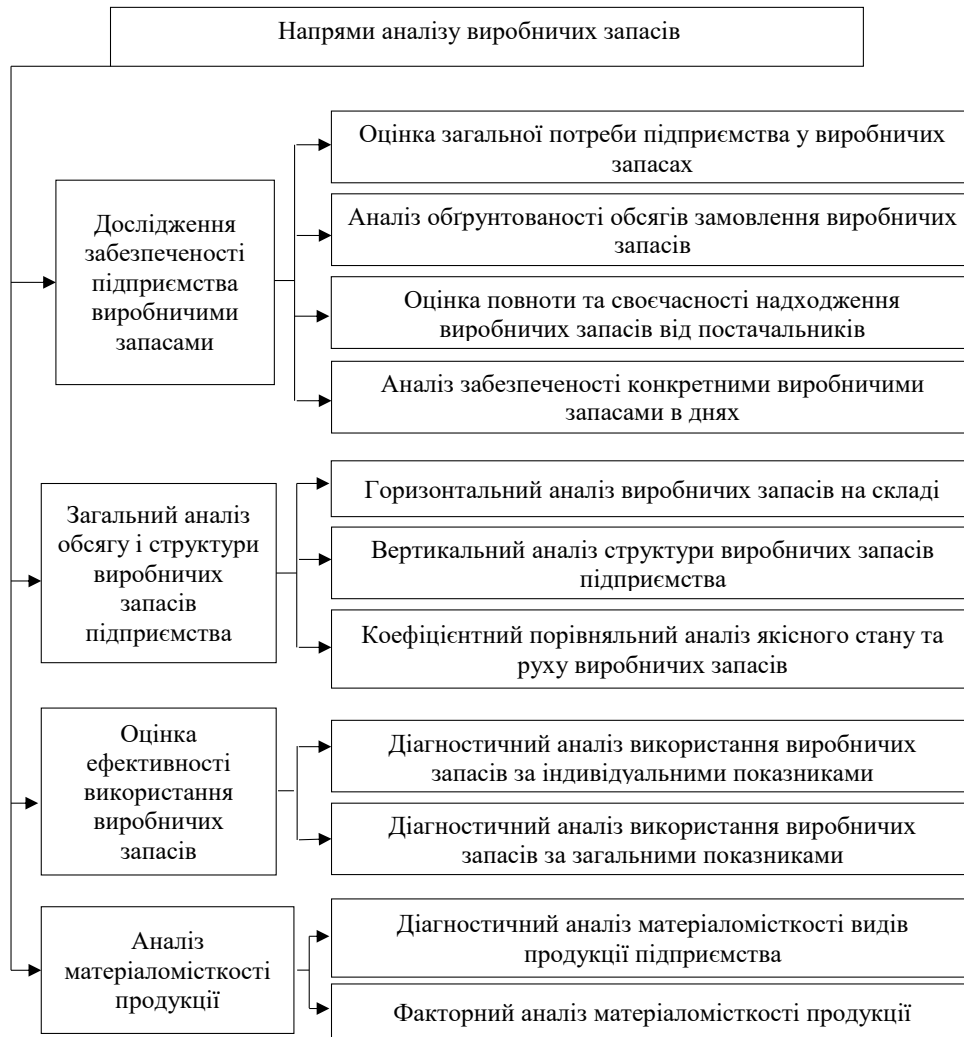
Напрями аналізу виробничих запасів

Дослідження забезпеченості підприємства виробничими запасами

Оцінка загальної потреби підприємства у виробничих запасах

Аналіз обґрунтованості обсягів замовлення виробничих запасів

Оцінка повноти та своєчасності надходження виробничих запасів від постачальників

Аналіз забезпеченості конкретними виробничими запасами в днях

Загальний аналіз обсягу і структури виробничих запасів підприємства

Горизонтальний аналіз виробничих запасів на складі

Вертикальний аналіз структури виробничих запасів підприємства

Коефіцієнтний порівняльний аналіз якісного стану та руху виробничих запасів

Оцінка ефективності використання виробничих запасів

Діагностичний аналіз використання виробничих запасів за індивідуальними показниками

Діагностичний аналіз використання виробничих запасів за загальними показниками

Аналіз матеріаломісткості продукції

Діагностичний аналіз матеріаломісткості видів продукції підприємства

Факторний аналіз матеріаломісткості продукції